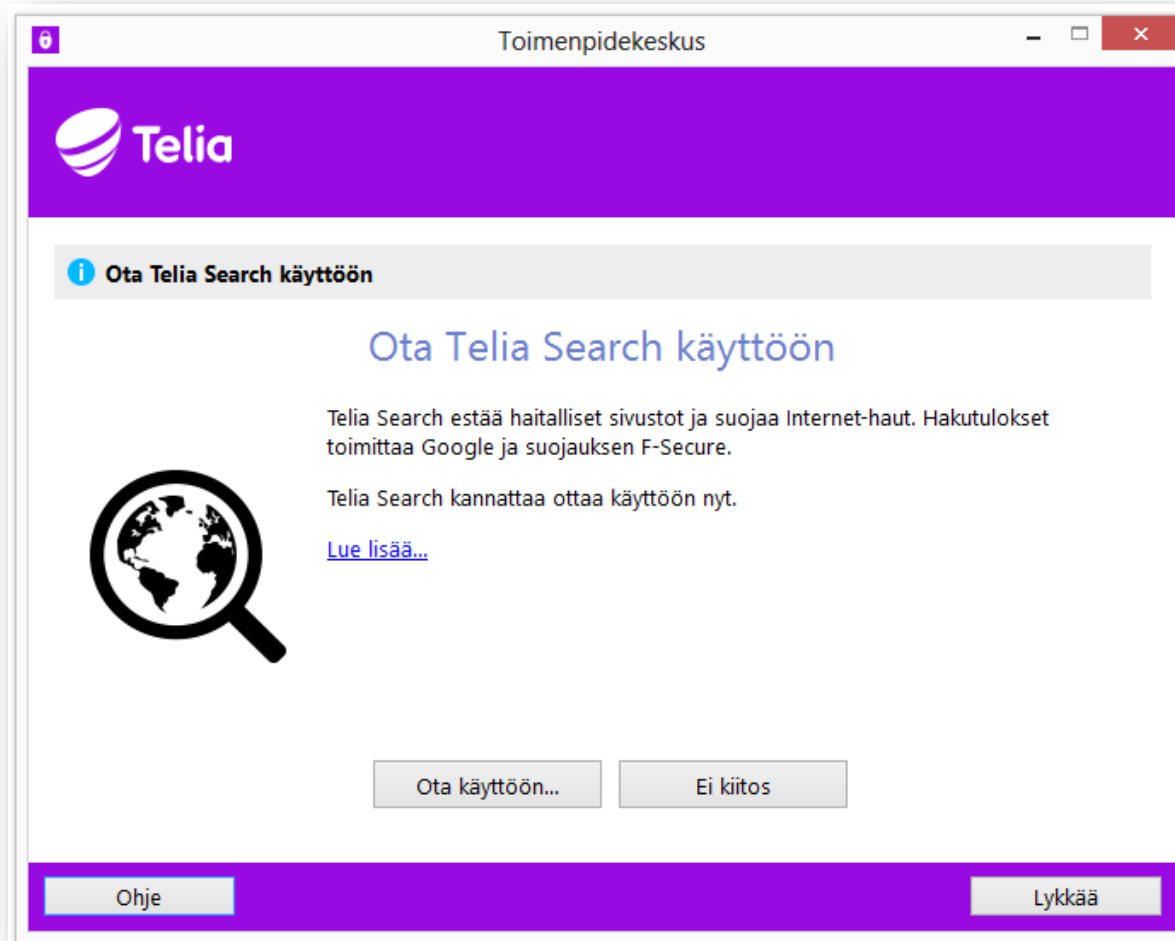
Toimenpidekeskus

Telia

Ota Telia Search käyttöön

Ota Telia Search käyttöön

Telia Search estää haitalliset sivustot ja suojaa Internet-haut. Hakutulokset toimittaa Google ja suojauksen F-Secure.

Telia Search kannattaa ottaa käyttöön nyt.

Lue lisää...

Ota käyttöön...

Ei kiitos

Ohje

Lykkää